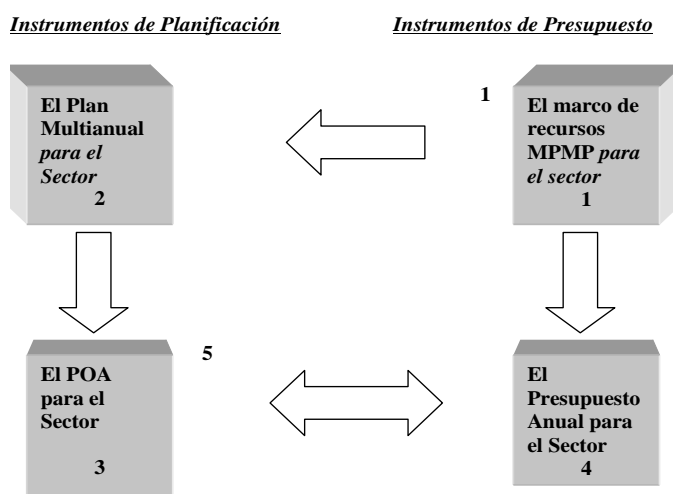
Instrumentos de Planificación

Instrumentos de Presupuesto

El Plan Multianual para el Sector
2

1

El marco de recursos MPMP para el sector
1

5

El POA para el Sector
3

El Presupuesto Anual para el Sector
4